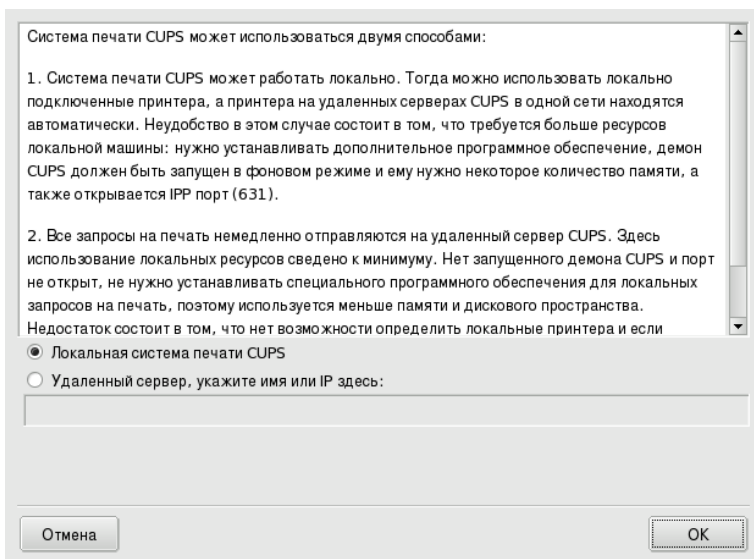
Система печати CUPS может использоваться двумя способами:

1. Система печати CUPS может работать локально. Тогда можно использовать локально подключенные принтера, а принтера на удаленных серверах CUPS в одной сети находятся автоматически. Неудобство в этом случае состоит в том, что требуется больше ресурсов локальной машины: нужно устанавливать дополнительное программное обеспечение, демон CUPS должен быть запущен в фоновом режиме и ему нужно некоторое количество памяти, а также открывается IPP порт (631).

2. Все запросы на печать немедленно отправляются на удаленный сервер CUPS. Здесь использование локальных ресурсов сведено к минимуму. Нет запущенного демона CUPS и порт не открыт, не нужно устанавливать специального программного обеспечения для локальных запросов на печать, поэтому используется меньше памяти и дискового пространства. Недостаток состоит в том, что нет возможности определить локальные принтера и если

Локальная система печати CUPS

Удаленный сервер, укажите имя или IP здесь:

Отмена

OK